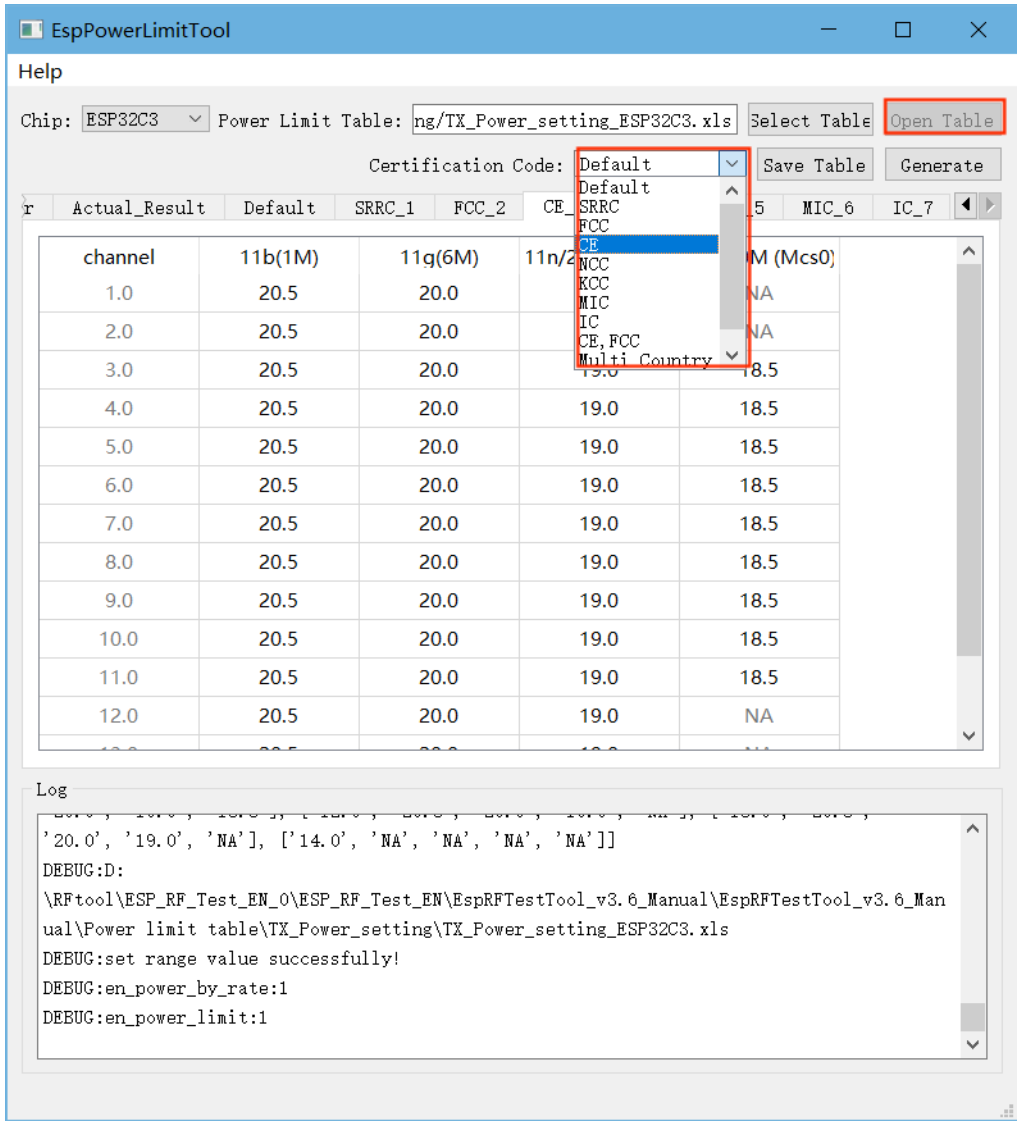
EspPowerLimitTool

Help

Chip: ESP32C3 Power Limit Table: ng/TX_Power_setting_ESP32C3.xls Select Table Open Table

Certification Code: Default Save Table Generate

Default
SRRC
FCC
CE
NCC
KCC
MIC
IC
CE,FCC
Multi Country

r Actual_Result Default SRRC_1 FCC_2 CE_ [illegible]5 MIC_6 IC_7

| channel | 11b(1M) | 11g(6M) | 11n/2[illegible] | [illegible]M (Mcs0) |
|---|---|---|---|---|
| 1.0 | 20.5 | 20.0 | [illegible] | NA |
| 2.0 | 20.5 | 20.0 | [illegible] | NA |
| 3.0 | 20.5 | 20.0 | 19.0 | 18.5 |
| 4.0 | 20.5 | 20.0 | 19.0 | 18.5 |
| 5.0 | 20.5 | 20.0 | 19.0 | 18.5 |
| 6.0 | 20.5 | 20.0 | 19.0 | 18.5 |
| 7.0 | 20.5 | 20.0 | 19.0 | 18.5 |
| 8.0 | 20.5 | 20.0 | 19.0 | 18.5 |
| 9.0 | 20.5 | 20.0 | 19.0 | 18.5 |
| 10.0 | 20.5 | 20.0 | 19.0 | 18.5 |
| 11.0 | 20.5 | 20.0 | 19.0 | 18.5 |
| 12.0 | 20.5 | 20.0 | 19.0 | NA |

Log

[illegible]
'20.0', '19.0', 'NA'], ['14.0', 'NA', 'NA', 'NA', 'NA']]
DEBUG:D:
\RFtool\ESP_RF_Test_EN_0\ESP_RF_Test_EN\EspRFTestTool_v3.6_Manual\EspRFTestTool_v3.6_Manual\Power limit table\TX_Power_setting\TX_Power_setting_ESP32C3.xls
DEBUG:set range value successfully!
DEBUG:en_power_by_rate:1
DEBUG:en_power_limit:1